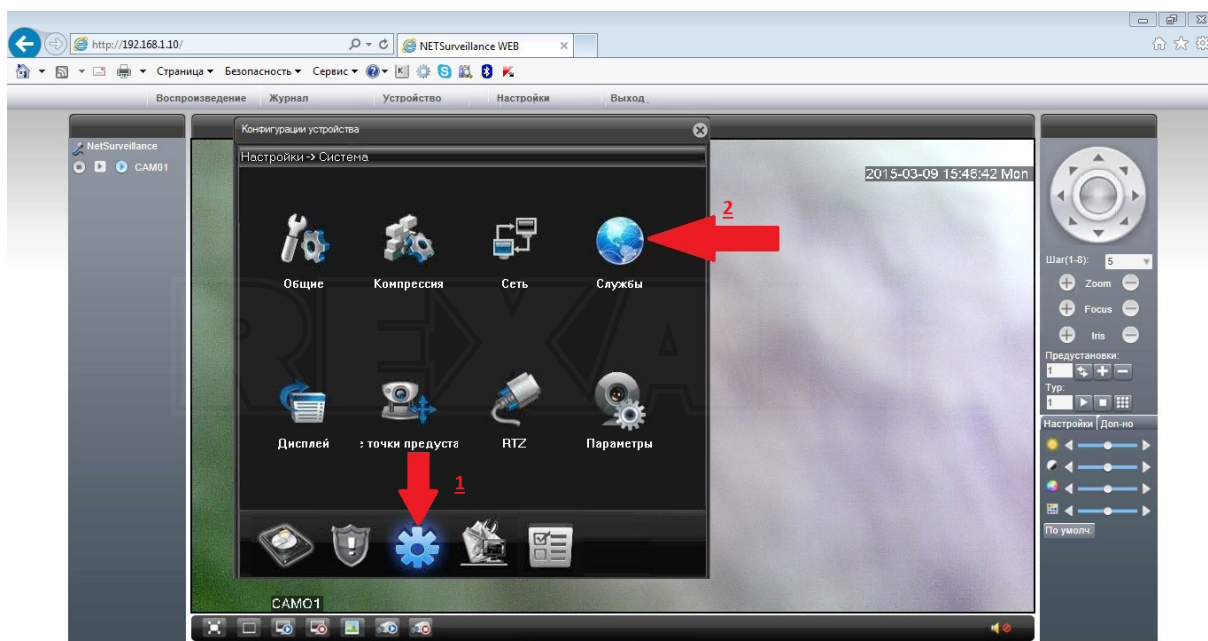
http://192.168.1.10/

NETSurveillance WEB

Страница ▾ Безопасность ▾ Сервис ▾

Воспроизведение Журнал Устройство Настройки Выход

NetSurveillance
CAM01

Конфигурации устройства

Настройки -> Система

2015-03-09 15:46:42 Mon

2

Общие
Компрессия
Сеть
Службы

Дисплей
: точки предуста
RTZ
Параметры

1

CAM01

Шаг(1-8): 5
Zoom
Focus
Iris
Предустановки:
1
Тур:
1
Настройки Доп-но
По умолч.